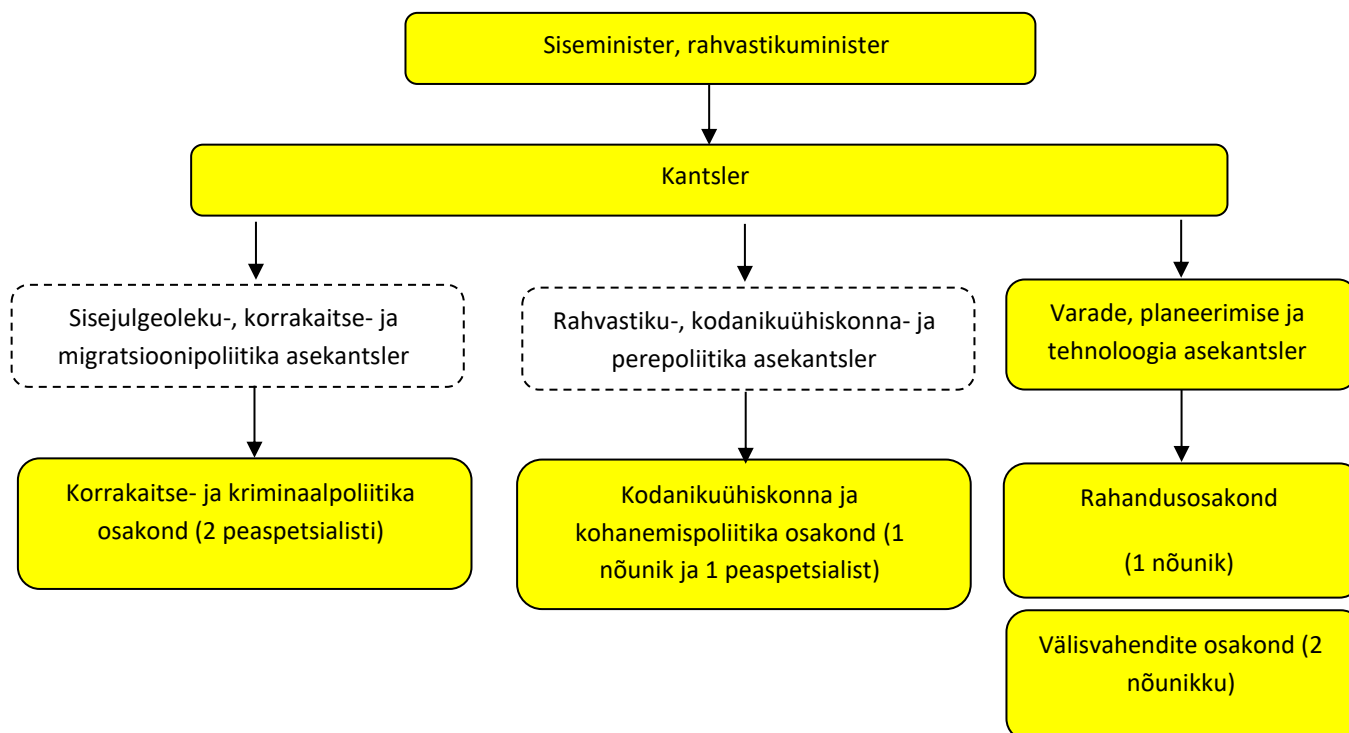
Siseminister, rahvastikuminister

Kantsler

Sisejulgeoleku-, korrakaitse- ja migratsioonipoliitika asekantsler

Korrakaitse- ja kriminaalpoliitika osakond (2 peaspetsialisti)

Rahvastiku-, kodanikuühiskonna- ja perepoliitika asekantsler

Kodanikuühiskonna ja kohanemispoliitika osakond (1 nõunik ja 1 peaspetsialist)

Varade, planeerimise ja tehnoloogia asekantsler

Rahandusosakond

(1 nõunik)

Välisvahendite osakond (2 nõunikku)